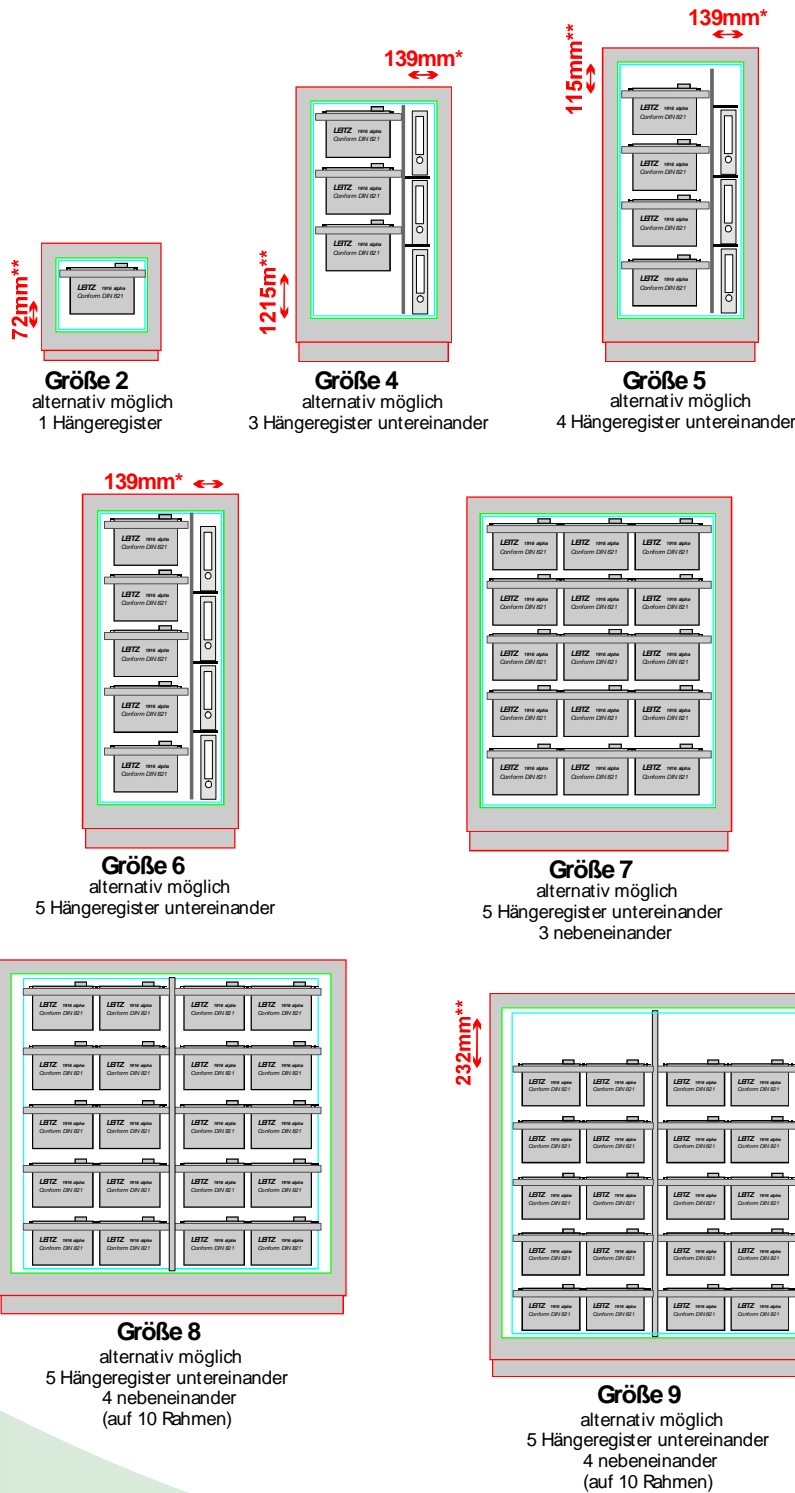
139mm*

115mm**

139mm*

LBTZ 1916 alpha
Conform DIN 821

72mm**

1215m**

Größe 2
alternativ möglich
1 Hängeregister

Größe 4
alternativ möglich
3 Hängeregister untereinander

Größe 5
alternativ möglich
4 Hängeregister untereinander

139mm*

Größe 6
alternativ möglich
5 Hängeregister untereinander

Größe 7
alternativ möglich
5 Hängeregister untereinander
3 nebeneinander

232mm**

Größe 8
alternativ möglich
5 Hängeregister untereinander
4 nebeneinander
(auf 10 Rahmen)

Größe 9
alternativ möglich
5 Hängeregister untereinander
4 nebeneinander
(auf 10 Rahmen)